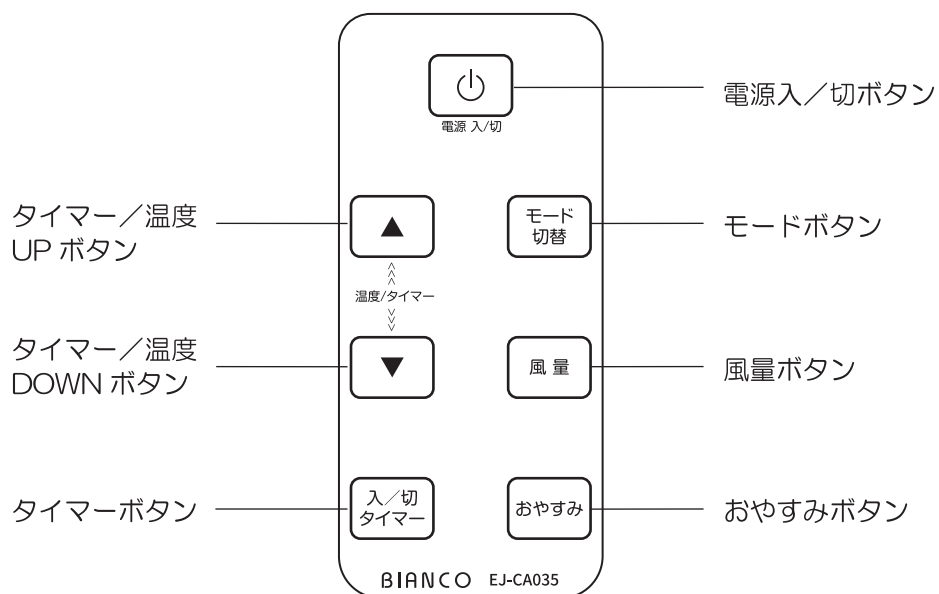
電源 入/切

電源入／切ボタン

タイマー／温度 UP ボタン

▲

モード 切替

モードボタン

温度/タイマー

タイマー／温度 DOWN ボタン

▼

風 量

風量ボタン

タイマーボタン

入／切 タイマー

おやすみ

おやすみボタン

BIANCO EJ-CA035